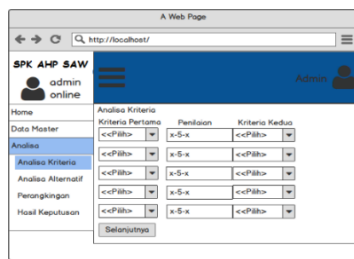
A Web Page

http://localhost/

SPK AHP SAW

admin
online

Admin

Home

Data Master

Analisa

Analisa Kriteria

Analisa Alternatif

Perangkingan

Hasil Keputusan

Analisa Kriteria

| Kriteria Pertama | Penilaian | Kriteria Kedua |
|---|---|---|
| <<Pilih> | x-5-x | <<Pilih> |
| <<Pilih> | x-5-x | <<Pilih> |
| <<Pilih> | x-5-x | <<Pilih> |
| <<Pilih> | x-5-x | <<Pilih> |
| <<Pilih> | x-5-x | <<Pilih> |

Selanjutnya